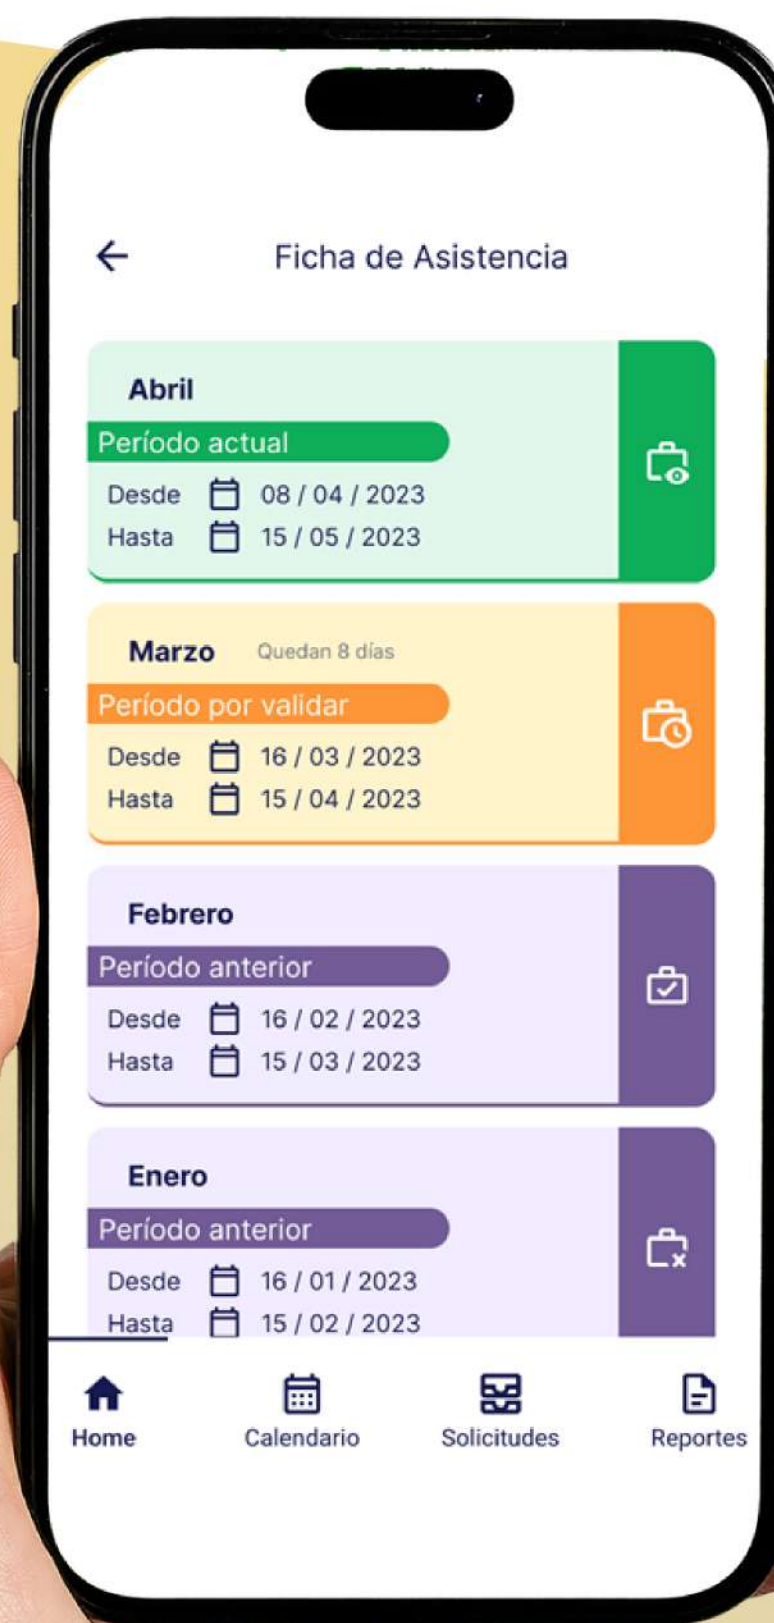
Ficha de Asistencia

Abril
Período actual
Desde 08 / 04 / 2023
Hasta 15 / 05 / 2023

Marzo Quedan 8 días
Período por validar
Desde 16 / 03 / 2023
Hasta 15 / 04 / 2023

Febrero
Período anterior
Desde 16 / 02 / 2023
Hasta 15 / 03 / 2023

Enero
Período anterior
Desde 16 / 01 / 2023
Hasta 15 / 02 / 2023

Home Calendario Solicitudes Reportes